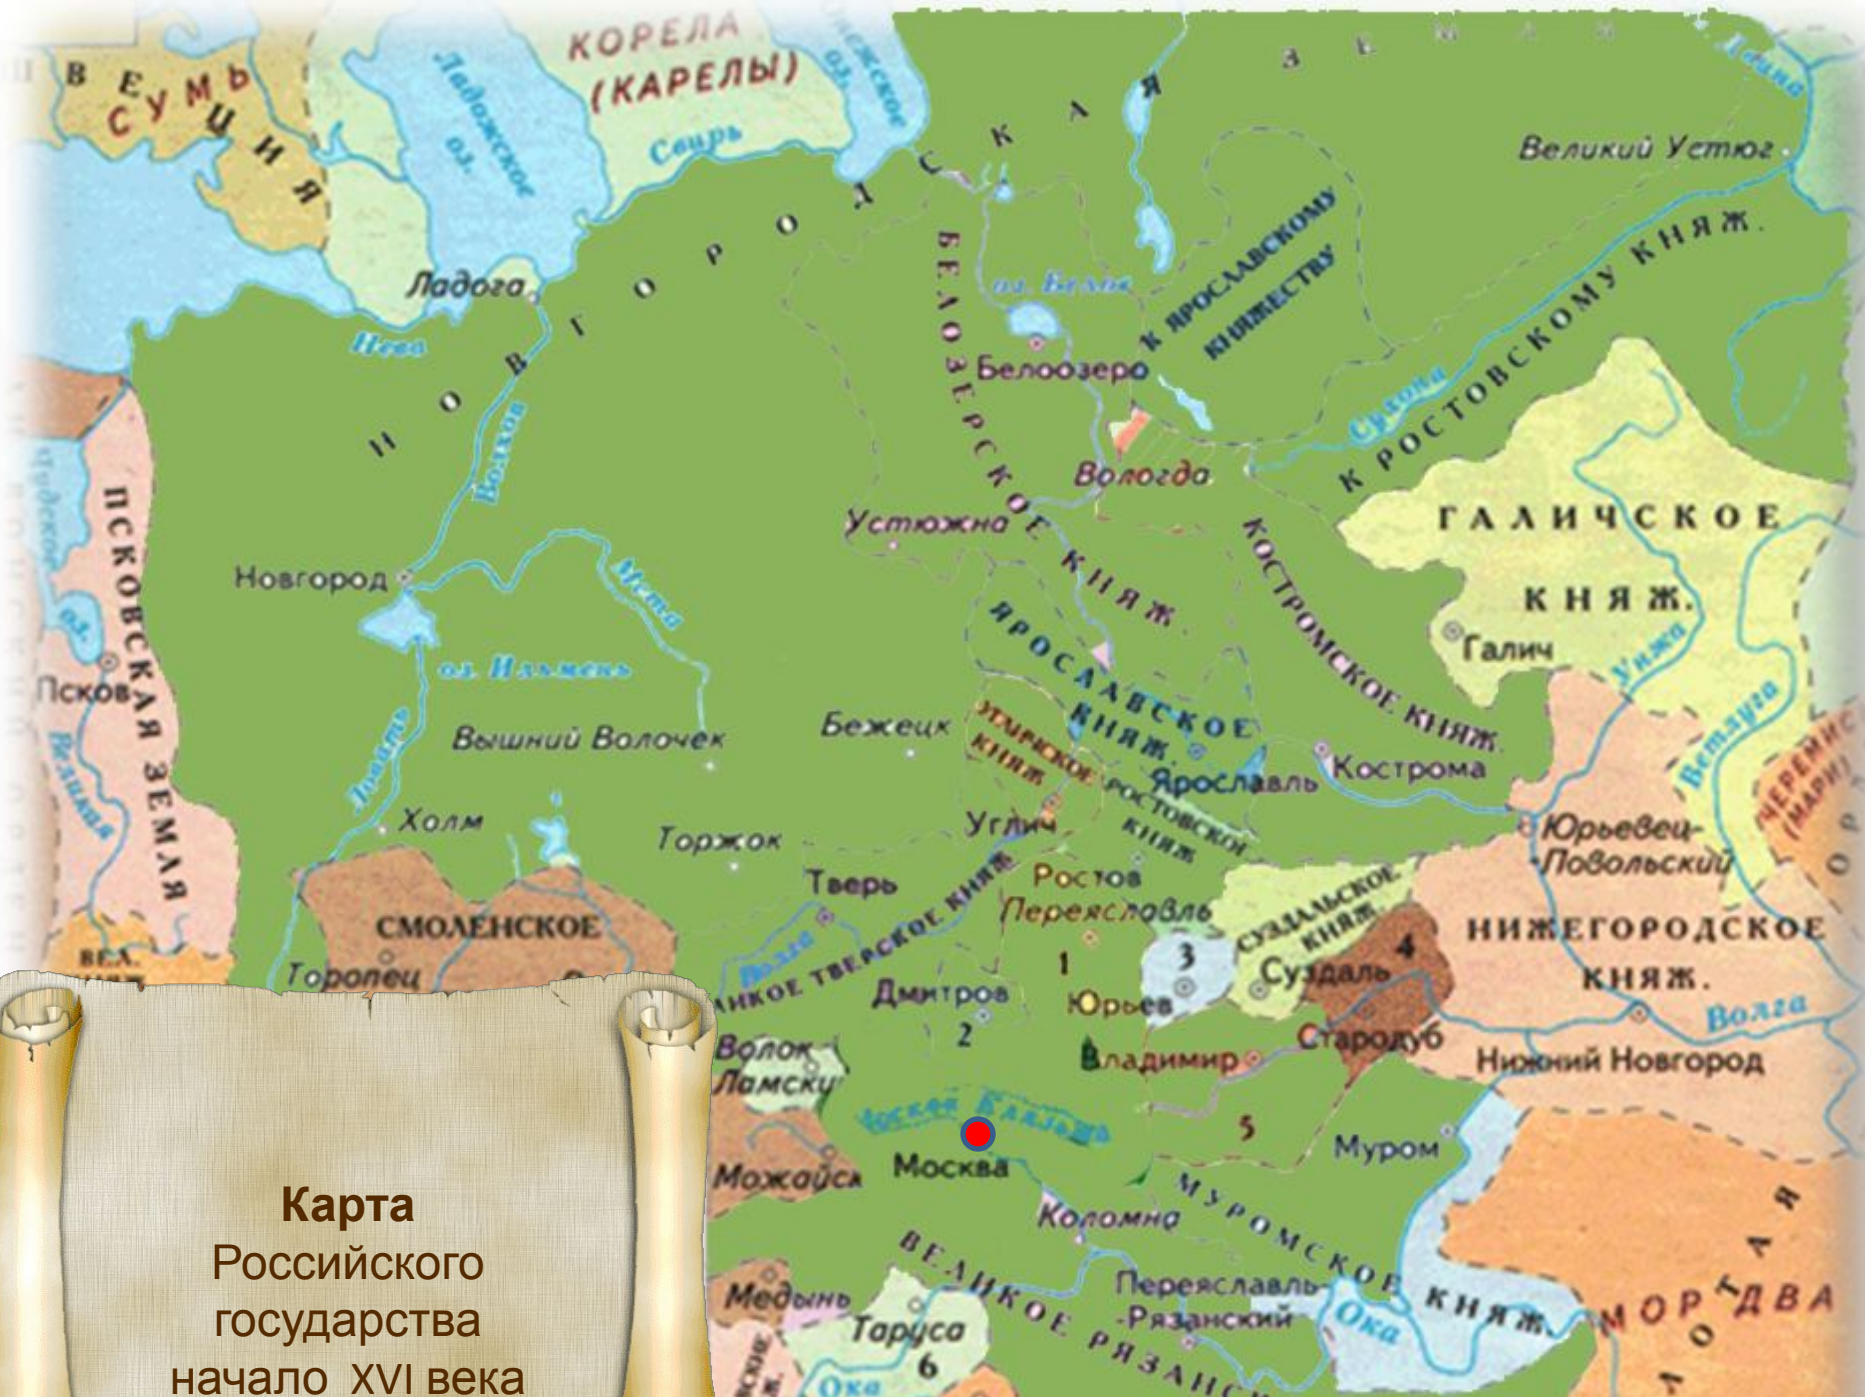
ШВЕЦИЯ
СУМЬ
КОРЕЛА (КАРЕЛЫ)
Ладожское оз.
Онежское оз.
Свирь
НОВГОРОДСКАЯ ЗЕМЛЯ
Великий Устюг
Ладога
Нева
оз. Белое
К ЯРОСЛАВСКОМУ КНЯЖЕСТВУ
К РОСТОВСКОМУ КНЯЖ.
Белоозеро
БЕЛОЗЕРСКОЕ КНЯЖ.
Сухона
Волхов
Вологда
Устюжна
КОСТРОМСКОЕ КНЯЖ.
ГАЛИЧСКОЕ КНЯЖ.
Новгород
Мста
Галич
Унжа
ПСКОВСКАЯ ЗЕМЛЯ
оз. Ильмень
ЯРОСЛАВСКОЕ КНЯЖ.
Псков
Вышний Волочек
Бежецк
УГЛИЧСКОЕ КНЯЖ.
Ярославль
Кострома
Ветлуга
Ловать
Великая
Холм
Торжок
Углич
РОСТОВСКОЕ КНЯЖ.
Юрьевец-Поволжский
ЧЕРЕМИСЫ (МАРИ)
Тверь
Ростов
ВЕЛИКОЕ ТВЕРСКОЕ КНЯЖ.
Переяславль
СУЗДАЛЬСКОЕ КНЯЖ.
НИЖЕГОРОДСКОЕ КНЯЖ.
СМОЛЕНСКОЕ
ВЕЛ.
Торопец
Волга
1
3
4
Дмитров
Юрьев
Суздаль
2
Стародуб
Волга
Волок Ламский
Владимир
Нижний Новгород
5
Муром
Можайск
Москва
Коломна
МУРОМСКОЕ КНЯЖ.
Медынь
ВЕЛИКОЕ РЯЗАНСК
Переяславль-Рязанский
Ока
МОРДВА
Таруса
6
Ока

**Карта**
Российского государства
начало XVI века